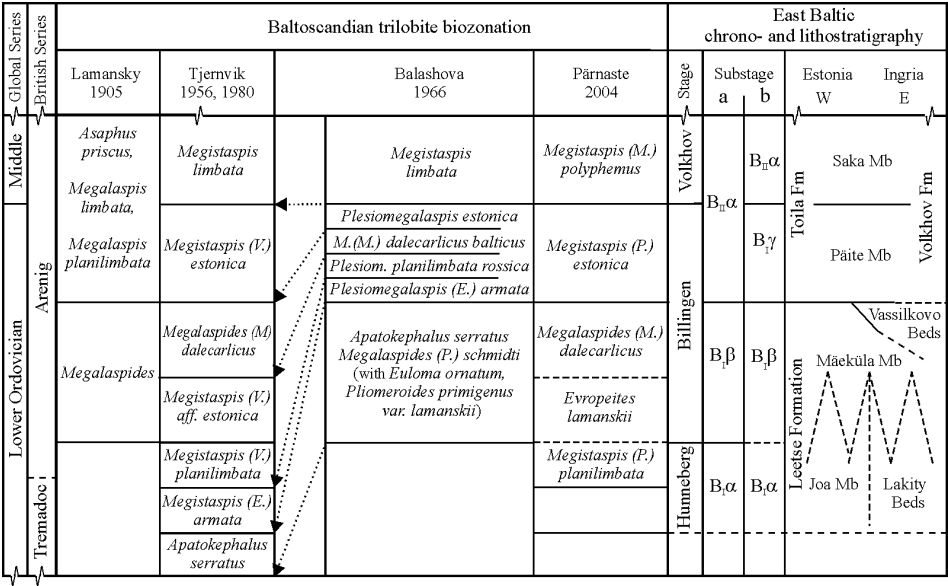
| Global Series | British Series | Lamansky 1905 | Tjernvik 1956, 1980 | Balashova 1966 | Pärnaste 2004 | Stage | Substage a | Substage b | Estonia W | Ingria E |
|---|---|---|---|---|---|---|---|---|---|---|
| | | Baltoscandian trilobite biozonation | | | | East Baltic chrono- and lithostratigraphy | | | | |
| Middle | | *Asaphus priscus*, *Megalaspis limbata*, *Megalaspis planilimbata* | *Megistaspis limbata* | *Megistaspis limbata* | *Megistaspis (M.) polyphemus* | Volkhov | $B_{II}\alpha$ | $B_{II}\alpha$ | Saka Mb | Volkhov Fm |
| Lower Ordovician | Arenig | | *Megistaspis (V.) estonica* | *Plesiomegalaspis estonica*; *M.(M.) dalecarlicus balticus*; *Plesiom. planilimbata rossica*; *Plesiomegalaspis (E.) armata* | *Megistaspis (P.) estonica* | Billingen | | $B_I\gamma$ | Toila Fm; Päite Mb | |
| | | *Megalaspides* | *Megalaspides (M) dalecarlicus* | *Apatokephalus serratus* *Megalaspides (P.) schmidti* (with *Euloma ornatum*, *Pliomeroides primigenus var. lamanskii*) | *Megalaspides (M.) dalecarlicus* | | $B_I\beta$ | $B_I\beta$ | Mäeküla Mb | Vassilkovo Beds |
| | | | *Megistaspis (V.) aff. estonica* | | *Evropeites lamanskii* | | | | Leetse Formation | |
| | Tremadoc | | *Megistaspis (V.) planilimbata* | | *Megistaspis (P.) planilimbata* | Hunneberg | $B_I\alpha$ | $B_I\alpha$ | Joa Mb | Lakity Beds |
| | | | *Megistaspis (E.) armata* | | | | | | | |
| | | | *Apatokephalus serratus* | | | | | | | |